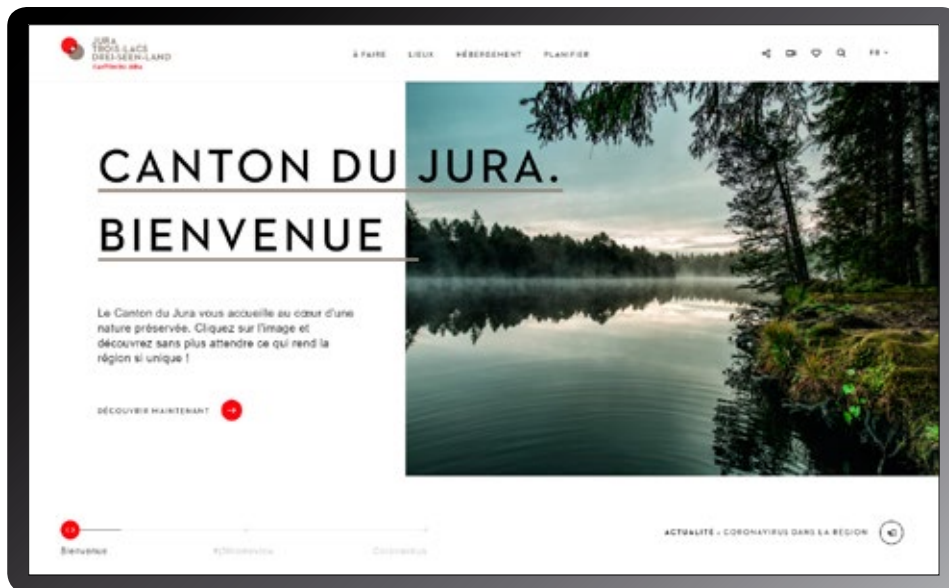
JURA
TROIS-LACS
DREI-SEEN-LAND
CANTON DU JURA

À FAIRE   LIEUX   HÉBERGEMENT   PLANIFIER

FR

CANTON DU JURA.
BIENVENUE

Le Canton du Jura vous accueille au cœur d'une nature préservée. Cliquez sur l'image et découvrez sans plus attendre ce qui rend la région si unique !

DÉCOUVRIR MAINTENANT

Bienvenue   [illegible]   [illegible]

ACTUALITÉ : CORONAVIRUS DANS LA RÉGION